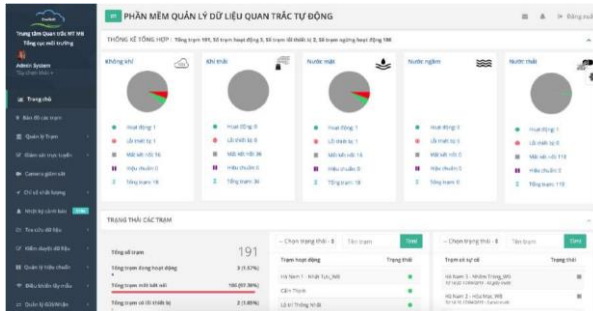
PHẦN MỀM QUẢN LÝ DỮ LIỆU QUAN TRẮC TỰ ĐỘNG

Đăng xuất

Trung tâm Quan trắc TNMT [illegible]
Tổng cục môi trường

Admin System
Tùy chọn khác

Trang chủ
Bản đồ các trạm
Quản lý Trạm
Giám sát trực tuyến
Camera giám sát
Chỉ số chất lượng
Nhật ký cảnh báo
Tra cứu dữ liệu
Kiểm duyệt dữ liệu
Quản lý tiêu chuẩn
Điều khiển lấy mẫu
Quản lý Đơn vị

THỐNG KÊ TỔNG HỢP : Tổng trạm 191, Số trạm hoạt động 3, Số trạm lỗi thiết bị 2, Số trạm ngừng hoạt động 186

| Không khí | Khí thải | Nước mặt | Nước ngầm | Nước thải |
|---|---|---|---|---|
| Hoạt động 1 | Hoạt động 0 | Hoạt động 1 | Hoạt động 0 | Hoạt động 1 |
| Lỗi thiết bị 1 | Lỗi thiết bị 0 | Lỗi thiết bị 1 | Lỗi thiết bị 0 | Lỗi thiết bị 0 |
| Mất kết nối 16 | Mất kết nối 36 | Mất kết nối 16 | Mất kết nối 0 | Mất kết nối 118 |
| Hiệu chuẩn 0 | Hiệu chuẩn 0 | Hiệu chuẩn 0 | Hiệu chuẩn 0 | Hiệu chuẩn 0 |
| Tổng trạm 18 | Tổng trạm 36 | Tổng trạm 18 | Tổng trạm 0 | Tổng trạm 119 |

TRẠNG THÁI CÁC TRẠM

| Tổng số trạm | 191 |
|---|---|
| Tổng trạm Đang hoạt động | 3 (1.57%) |
| Tổng trạm mất kết nối | 186 (97.38%) |
| Tổng trạm có lỗi thiết bị | 2 (1.05%) |

-- Chọn trạng thái -- Tên trạm Tìm

| Trạm hoạt động | Trạng thái |
|---|---|
| Vũ Nam 1 - Nhiệt Tức_NM | |
| Cẩm Thịnh | |
| Lô Đỏ Trứng Nhật | |

-- Chọn trạng thái -- Tên trạm Tìm

| Trạm có sự cố | Trạng thái |
|---|---|
| Vũ Nam 3 - Nhiệm Trứng_NM | |
| Vũ Nam 2 - Hòa Mạc_NM | |